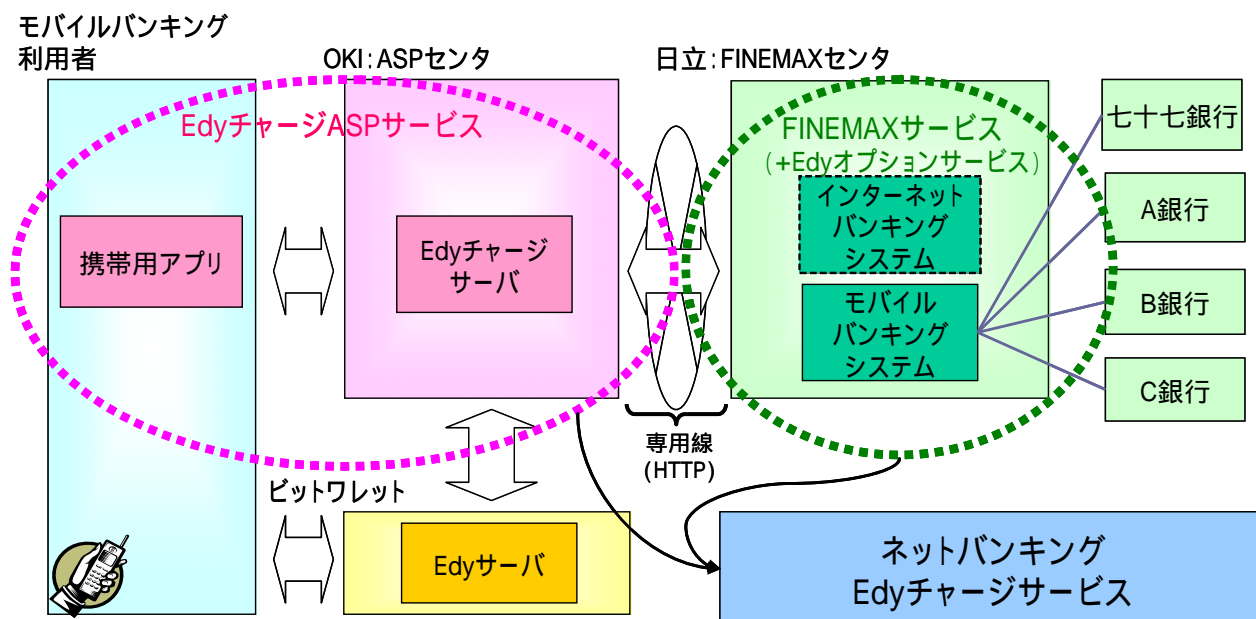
モバイルバンキング
利用者

OKI：ASPセンタ

日立：FINEMAXセンタ

EdyチャージASPサービス

FINEMAXサービス
（+Edyオプションサービス）

七十七銀行

A銀行

B銀行

C銀行

携帯用アプリ

Edyチャージ
サーバ

インターネット
バンキング
システム

モバイル
バンキング
システム

専用線
(HTTP)

ビットワレット

Edyサーバ

ネットバンキング
Edyチャージサービス